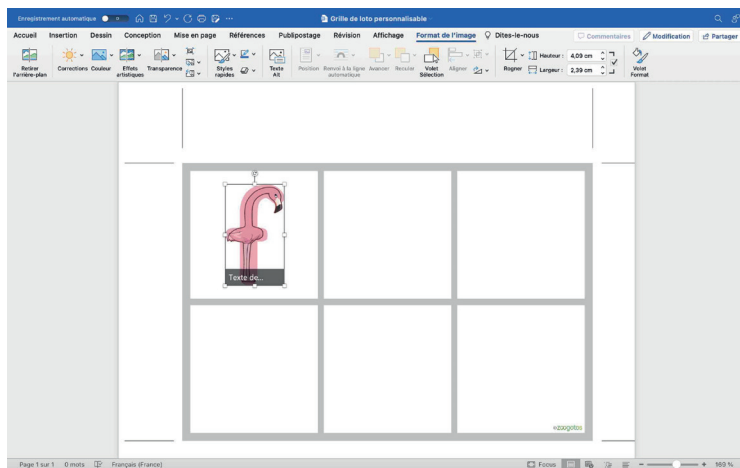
Enregistrement automatique ● Grille de loto personnalisable

Accueil Insertion Dessin Conception Mise en page Références Publipostage Révision Affichage Format de l'image Dites-le-nous

Commentaires Modification Partager

Retirer l'arrière-plan Corrections Couleur Effets artistiques Transparence Styles rapides Texte Alt Position Renvoi à la ligne automatique Avancer Reculer Volet Sélection Aligner Rogner Hauteur : 4,09 cm Largeur : 2,39 cm Volet Format

Texte de...

ezzagotoo

Page 1 sur 1 0 mots Français (France) Focus 169 %